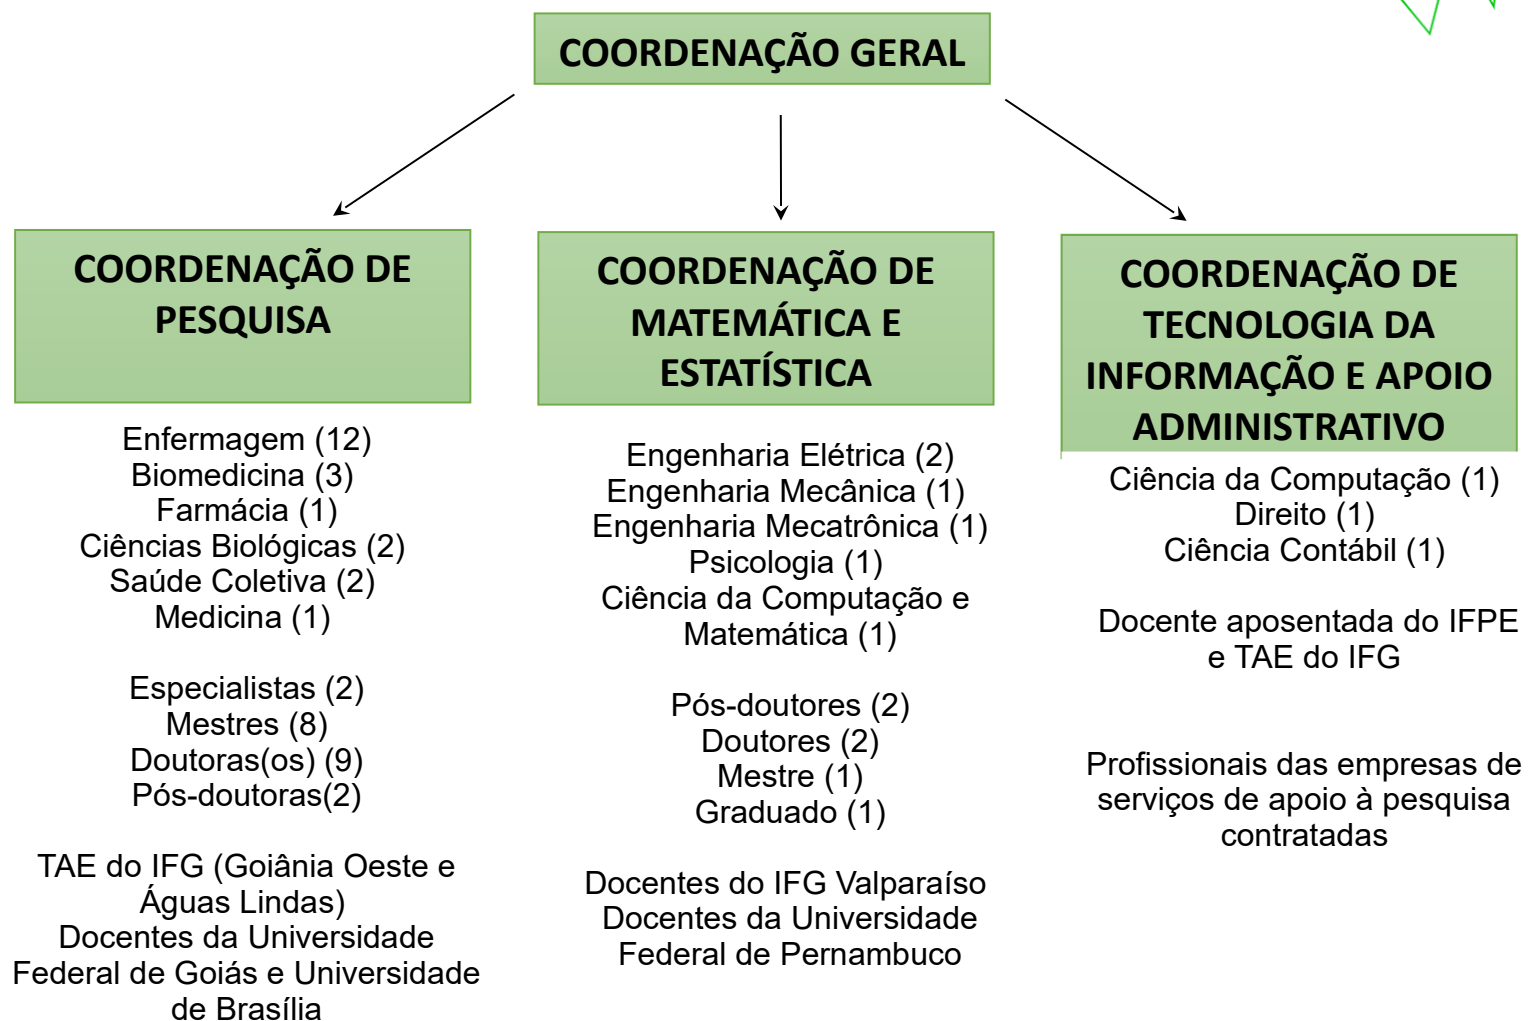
COORDENAÇÃO GERAL

COORDENAÇÃO DE PESQUISA

Enfermagem (12)
Biomedicina (3)
Farmácia (1)
Ciências Biológicas (2)
Saúde Coletiva (2)
Medicina (1)

Especialistas (2)
Mestres (8)
Doutoras(os) (9)
Pós-doutoras(2)

TAE do IFG (Goiânia Oeste e Águas Lindas)
Docentes da Universidade Federal de Goiás e Universidade de Brasília

COORDENAÇÃO DE MATEMÁTICA E ESTATÍSTICA

Engenharia Elétrica (2)
Engenharia Mecânica (1)
Engenharia Mecatrônica (1)
Psicologia (1)
Ciência da Computação e Matemática (1)

Pós-doutores (2)
Doutores (2)
Mestre (1)
Graduado (1)

Docentes do IFG Valparaíso
Docentes da Universidade Federal de Pernambuco

COORDENAÇÃO DE TECNOLOGIA DA INFORMAÇÃO E APOIO ADMINISTRATIVO

Ciência da Computação (1)
Direito (1)
Ciência Contábil (1)

Docente aposentada do IFPE e TAE do IFG

Profissionais das empresas de serviços de apoio à pesquisa contratadas